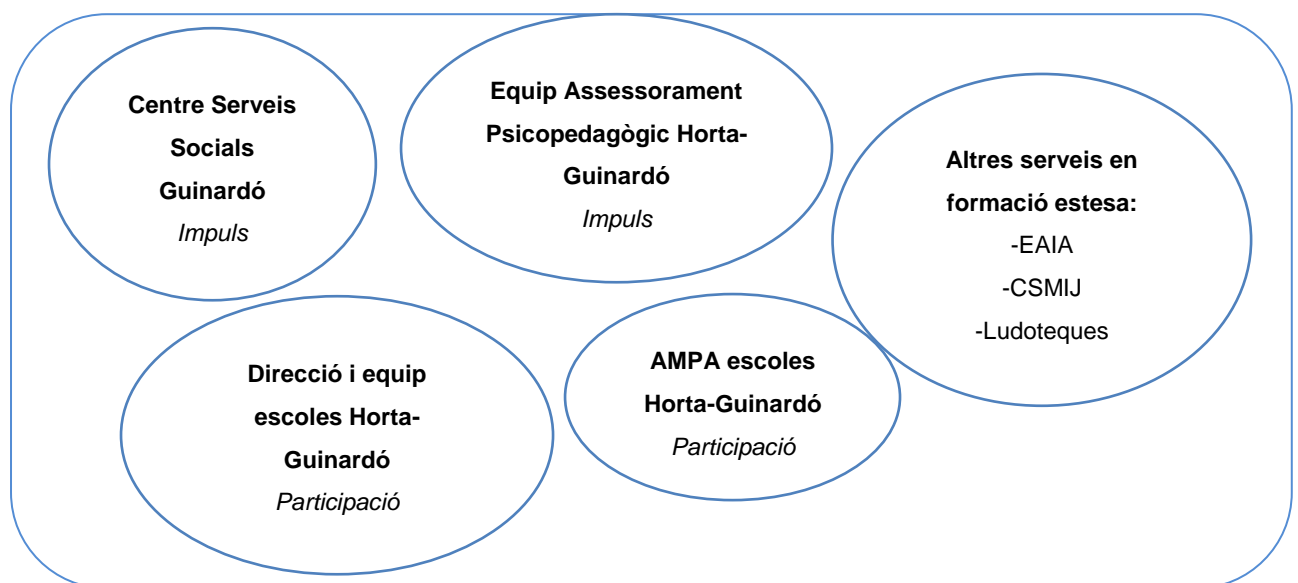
Centre Serveis Socials Guinardó
*Impuls*

Equip Assessorament Psicopedagògic Horta-Guinardó
*Impuls*

Altres serveis en formació estesa:
-EAIA
-CSMIJ
-Ludoteques

Direcció i equip escoles Horta-Guinardó
*Participació*

AMPA escoles Horta-Guinardó
*Participació*